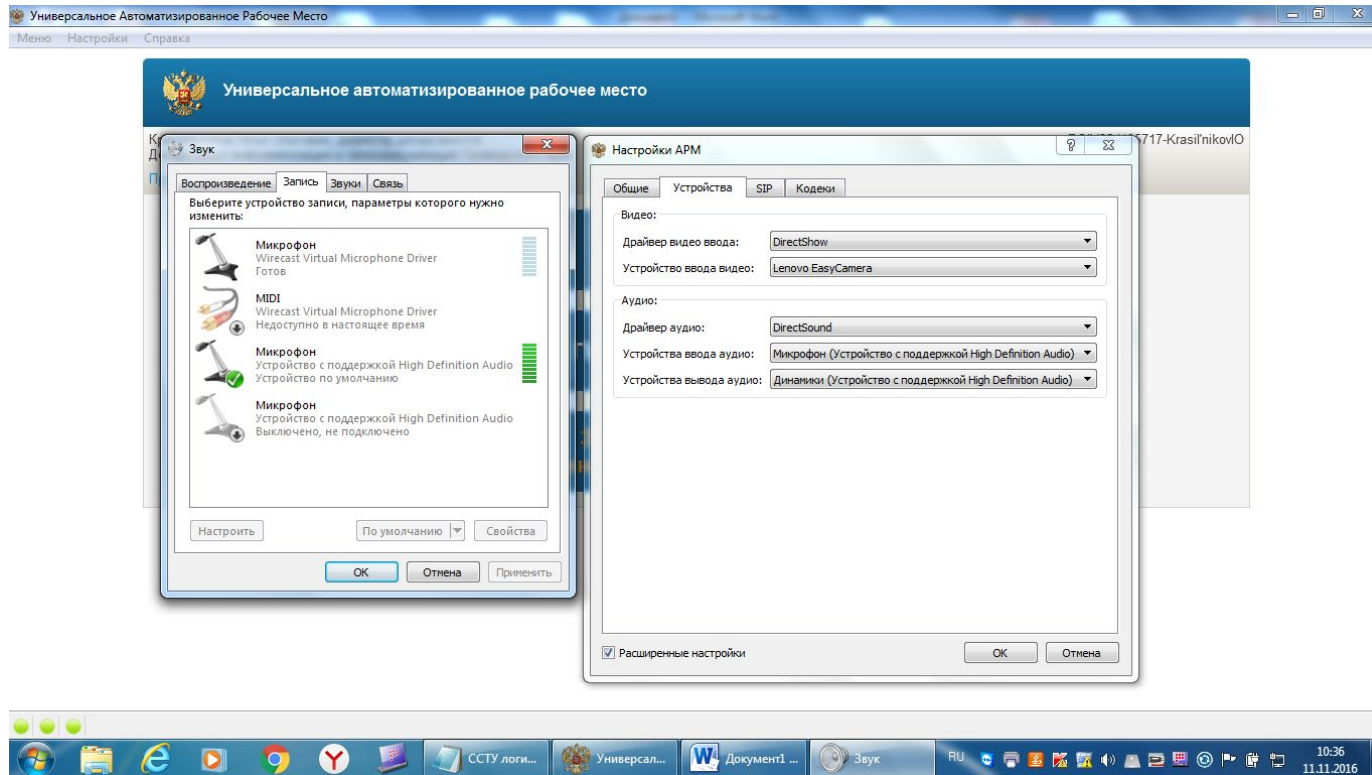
Универсальное Автоматизированное Рабочее Место

Меню Настройки Справка

Универсальное автоматизированное рабочее место

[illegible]5717-Krasil'nikovIO

Звук

Воспроизведение Запись Звуки Связь

Выберите устройство записи, параметры которого нужно изменить:

Микрофон
Wirecast Virtual Microphone Driver
Готов

MIDI
Wirecast Virtual Microphone Driver
Недоступно в настоящее время

Микрофон
Устройство с поддержкой High Definition Audio
Устройство по умолчанию

Микрофон
Устройство с поддержкой High Definition Audio
Выключено, не подключено

Настроить По умолчанию Свойства

ОК Отмена Применить

Настройки АРМ

Общие Устройства SIP Кодеки

Видео:
Драйвер видео ввода: DirectShow
Устройство ввода видео: Lenovo EasyCamera

Аудио:
Драйвер аудио: DirectSound
Устройства ввода аудио: Микрофон (Устройство с поддержкой High Definition Audio)
Устройства вывода аудио: Динамики (Устройство с поддержкой High Definition Audio)

Расширенные настройки

OK Отмена

ССТУ логи... Универсал... Документ1 ... Звук

RU 10:36 11.11.2016